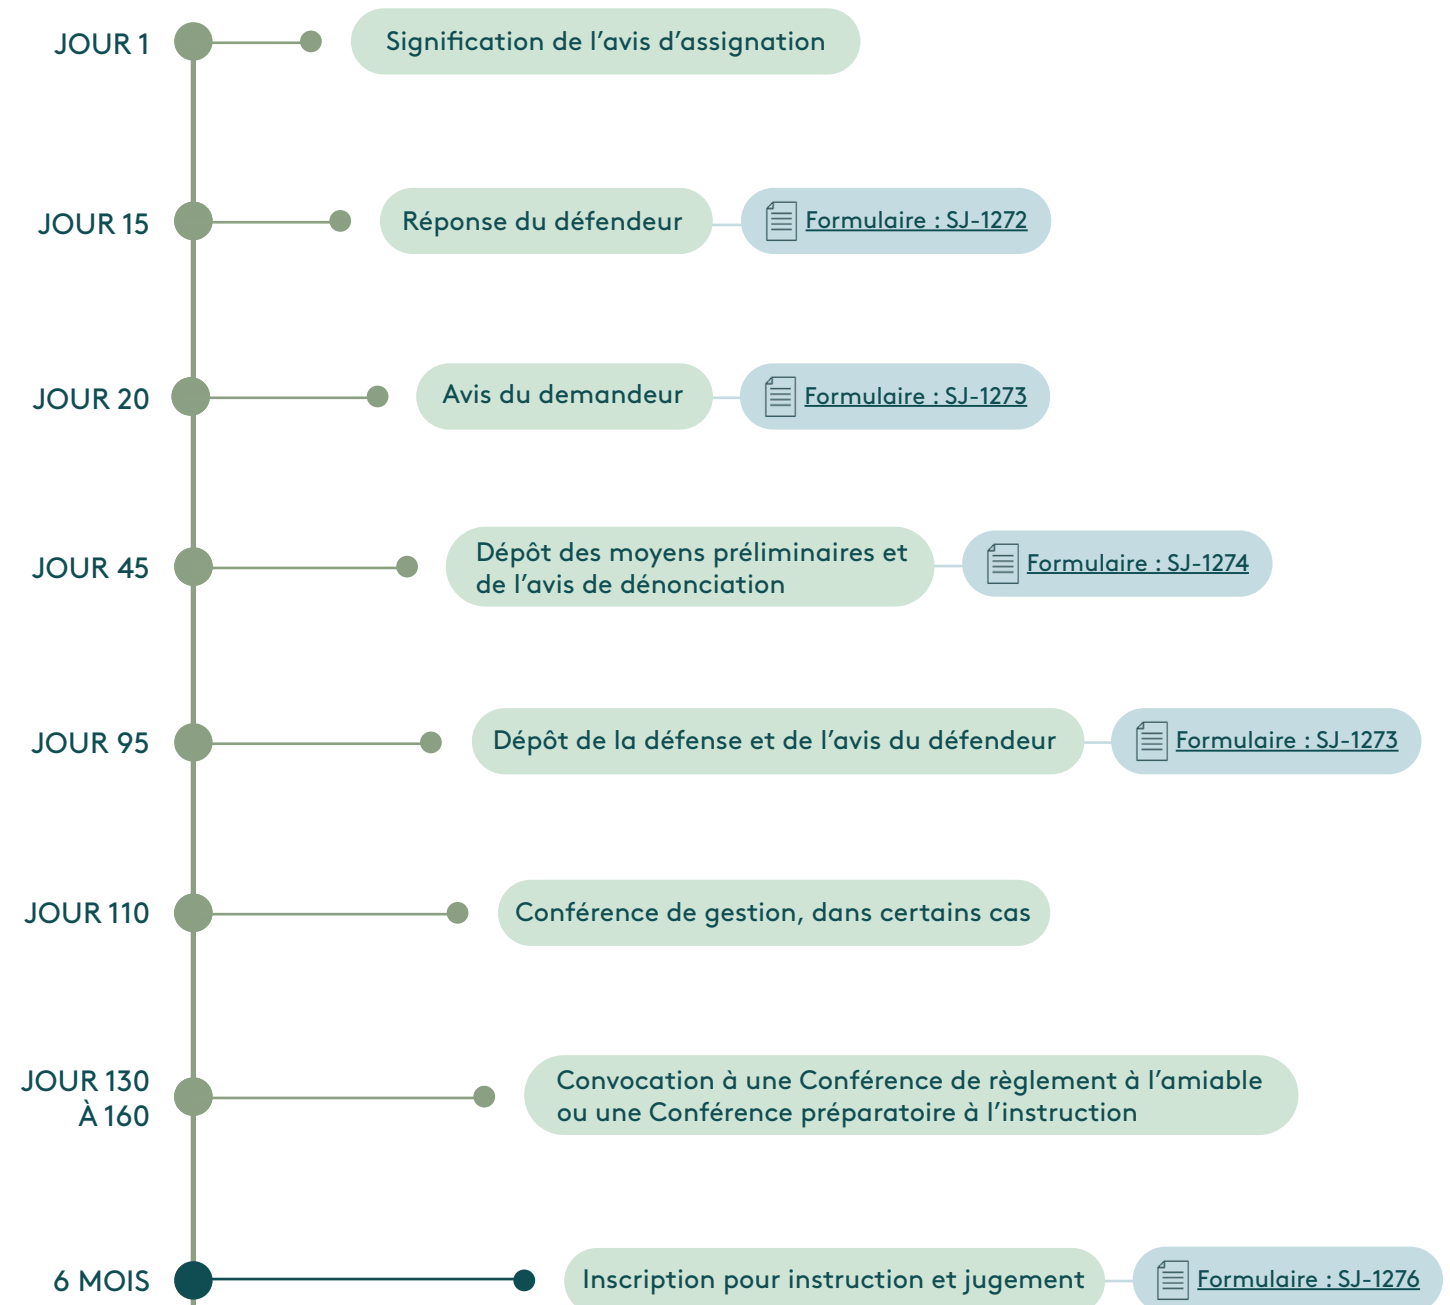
JOUR 1
Signification de l’avis d’assignation

JOUR 15
Réponse du défendeur
Formulaire : SJ-1272

JOUR 20
Avis du demandeur
Formulaire : SJ-1273

JOUR 45
Dépôt des moyens préliminaires et de l’avis de dénonciation
Formulaire : SJ-1274

JOUR 95
Dépôt de la défense et de l’avis du défendeur
Formulaire : SJ-1273

JOUR 110
Conférence de gestion, dans certains cas

JOUR 130 À 160
Convocation à une Conférence de règlement à l’amiable ou une Conférence préparatoire à l’instruction

6 MOIS
Inscription pour instruction et jugement
Formulaire : SJ-1276